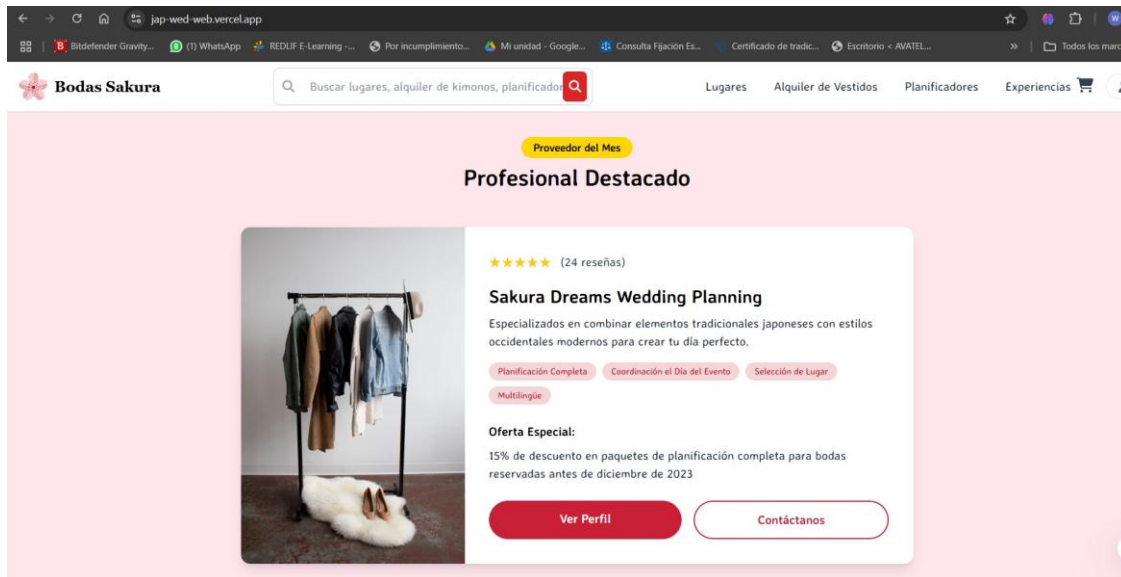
jap-wed-web.vercel.app

Bitdefender Gravity... (1) WhatsApp REDLIF E-Learning -... Por incumplimiento... Mi unidad - Google... Consulta Fijación Es... Certificado de tradic... Escritorio < AVATEL... » Todos los marc

Bodas Sakura

Buscar lugares, alquiler de kimonos, planificador

Lugares Alquiler de Vestidos Planificadores Experiencias

Proveedor del Mes

Profesional Destacado

★★★★★ (24 reseñas)

Sakura Dreams Wedding Planning

Especializados en combinar elementos tradicionales japoneses con estilos occidentales modernos para crear tu día perfecto.

Planificación Completa Coordinación el Día del Evento Selección de Lugar Multilingüe

Oferta Especial:

15% de descuento en paquetes de planificación completa para bodas reservadas antes de diciembre de 2023

Ver Perfil Contáctanos